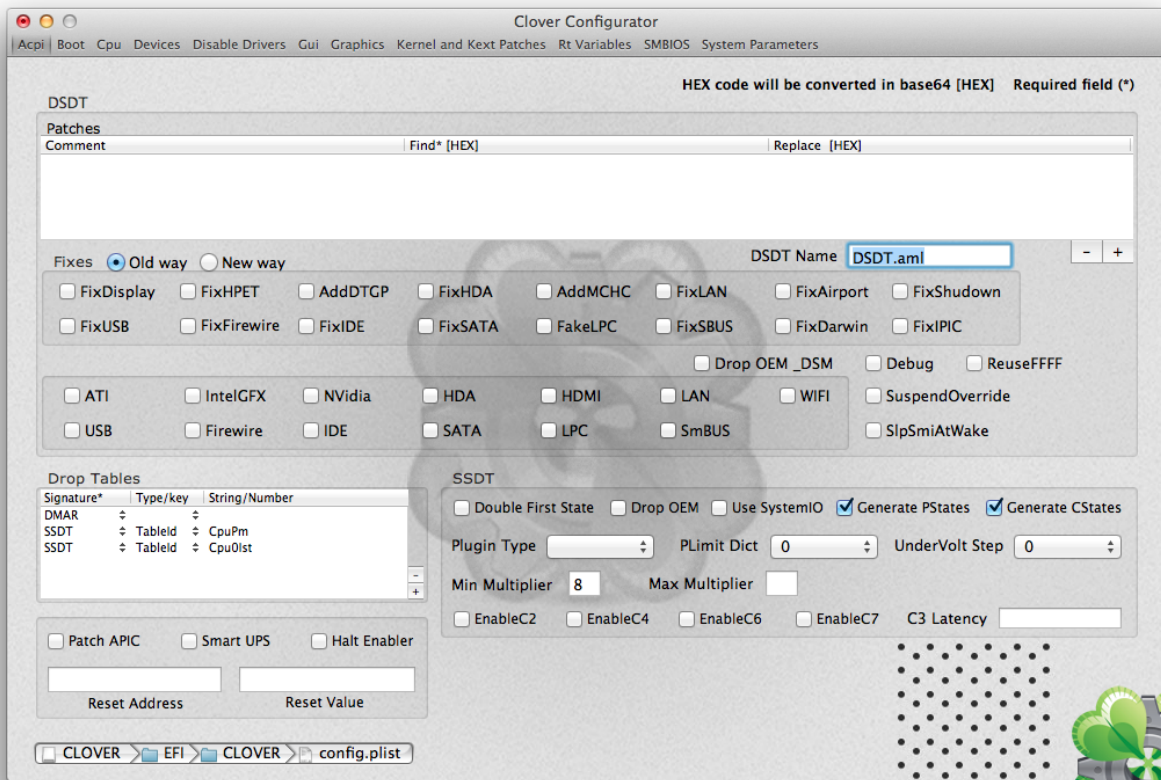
Clover Configurator

Acpi Boot Cpu Devices Disable Drivers Gui Graphics Kernel and Kext Patches Rt Variables SMBIOS System Parameters

HEX code will be converted in base64 [HEX] Required field (*)

DSDT

Patches

| Comment | Find* [HEX] | Replace [HEX] |
|---|---|---|

DSDT Name DSDT.aml

- +

Fixes Old way New way

FixDisplay FixHPET AddDTGP FixHDA AddMCHC FixLAN FixAirport FixShudown
FixUSB FixFirewire FixIDE FixSATA FakeLPC FixSBUS FixDarwin FixIPIC

Drop OEM _DSM Debug ReuseFFFF

ATI IntelGFX NVidia HDA HDMI LAN WIFI
USB Firewire IDE SATA LPC SmBUS

SuspendOverride
SlpSmiAtWake

Drop Tables

| Signature* | Type/key | String/Number |
|---|---|---|
| DMAR | | |
| SSDT | TableId | CpuPm |
| SSDT | TableId | Cpu0Ist |

- +

SSDT

Double First State Drop OEM Use SystemIO Generate PStates Generate CStates

Plugin Type PLimit Dict 0 UnderVolt Step 0

Min Multiplier 8 Max Multiplier

EnableC2 EnableC4 EnableC6 EnableC7 C3 Latency

Patch APIC Smart UPS Halt Enabler

Reset Address Reset Value

CLOVER EFI CLOVER config.plist